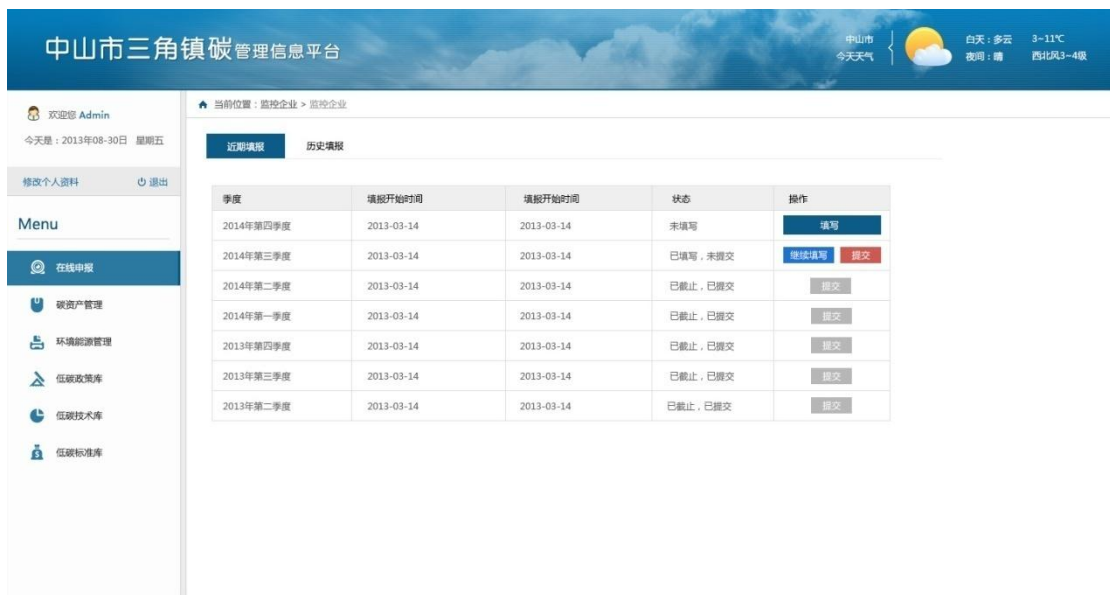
中山市三角镇碳管理信息平台

中山市
今天天气

白天：多云 3~11℃
夜间：晴 西北风3~4级

欢迎您 Admin
今天是：2013年08-30日 星期五

修改个人资料 退出

Menu

在线申报
碳资产管理
环境能源管理
低碳政策库
低碳技术库
低碳标准库

当前位置：监控企业 > 监控企业

近期填报 历史填报

| 季度 | 填报开始时间 | 填报开始时间 | 状态 | 操作 |
|---|---|---|---|---|
| 2014年第四季度 | 2013-03-14 | 2013-03-14 | 未填写 | 填写 |
| 2014年第三季度 | 2013-03-14 | 2013-03-14 | 已填写，未提交 | 继续填写 提交 |
| 2014年第二季度 | 2013-03-14 | 2013-03-14 | 已截止，已提交 | 提交 |
| 2014年第一季度 | 2013-03-14 | 2013-03-14 | 已截止，已提交 | 提交 |
| 2013年第四季度 | 2013-03-14 | 2013-03-14 | 已截止，已提交 | 提交 |
| 2013年第三季度 | 2013-03-14 | 2013-03-14 | 已截止，已提交 | 提交 |
| 2013年第二季度 | 2013-03-14 | 2013-03-14 | 已截止，已提交 | 提交 |